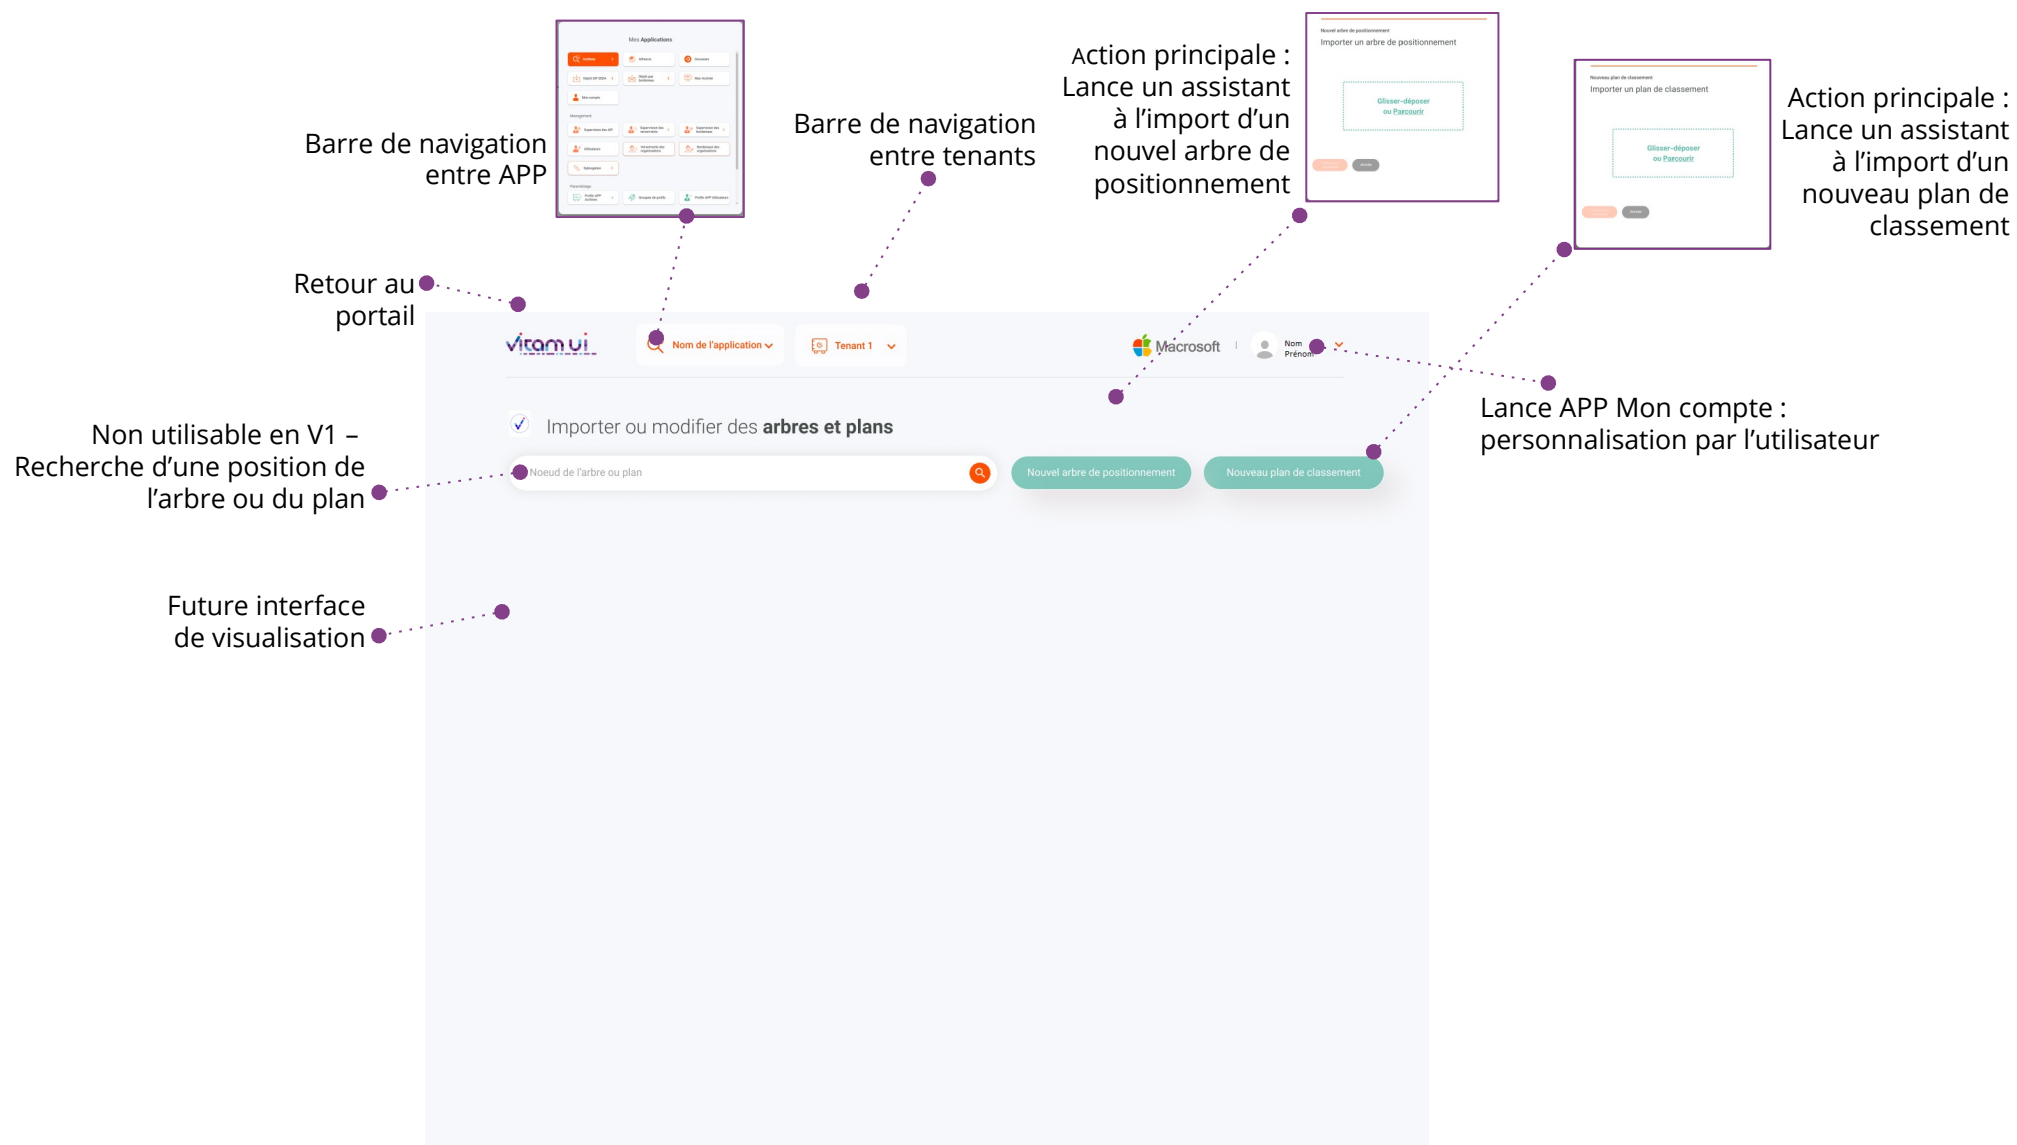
Barre de navigation entre APP

Mes Applications

Barre de navigation entre tenants

Action principale : Lance un assistant à l'import d'un nouvel arbre de positionnement

Nouvel arbre de positionnement
Importer un arbre de positionnement
Glisser-déposer ou Parcourir

Nouveau plan de classement
Importer un plan de classement
Glisser-déposer ou Parcourir

Action principale : Lance un assistant à l'import d'un nouveau plan de classement

Retour au portail

vitam ui

Nom de l'application

Tenant 1

Microsoft

Nom Prénom

Lance APP Mon compte : personnalisation par l'utilisateur

Non utilisable en V1 – Recherche d'une position de l'arbre ou du plan

Importer ou modifier des **arbres et plans**

Noeud de l'arbre ou plan

Nouvel arbre de positionnement

Nouveau plan de classement

Future interface de visualisation